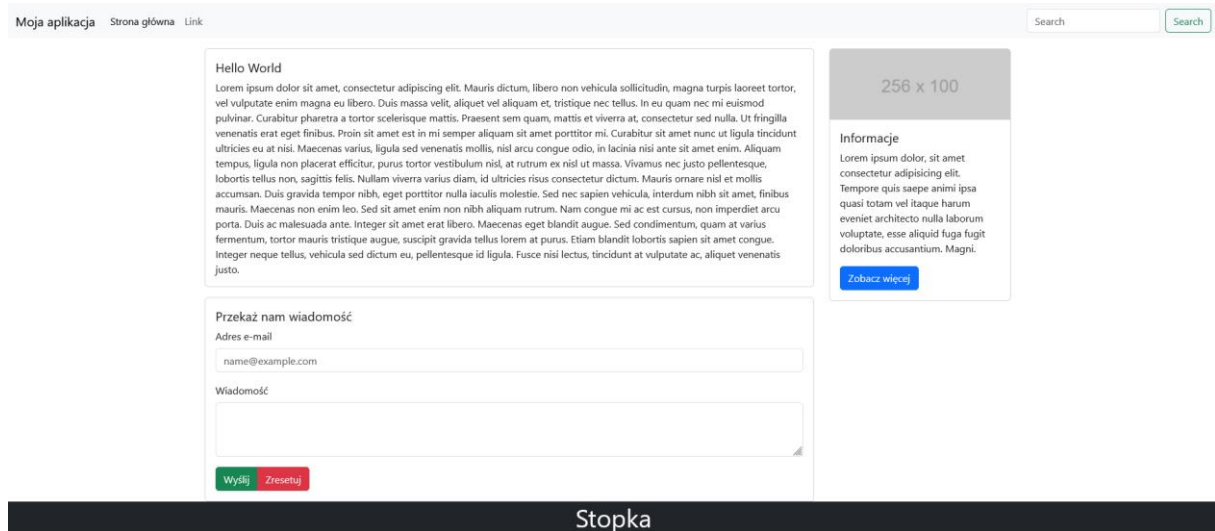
Moja aplikacja Strona główna Link

Search Search

Hello World

Lorem ipsum dolor sit amet, consectetur adipiscing elit. Mauris dictum, libero non vehicula sollicitudin, magna turpis laoreet tortor, vel vulputate enim magna eu libero. Duis massa velit, aliquet vel aliquam et, tristique nec tellus. In eu quam nec mi euismod pulvinar. Curabitur pharetra a tortor scelerisque mattis. Praesent sem quam, mattis et viverra at, consectetur sed nulla. Ut fringilla venenatis erat eget finibus. Proin sit amet est in mi semper aliquam sit amet porttitor mi. Curabitur sit amet nunc ut ligula tincidunt ultricies eu at nisi. Maecenas varius, ligula sed venenatis mollis, nisl arcu congue odio, in lacinia nisi ante sit amet enim. Aliquam tempus, ligula non placerat efficitur, purus tortor vestibulum nisl, at rutrum ex nisl ut massa. Vivamus nec justo pellentesque, lobortis tellus non, sagittis felis. Nullam viverra varius diam, id ultricies risus consectetur dictum. Mauris ornare nisl et mollis accumsan. Duis gravida tempor nibh, eget porttitor nulla iaculis molestie. Sed nec sapien vehicula, interdum nibh sit amet, finibus mauris. Maecenas non enim leo. Sed sit amet enim non nibh aliquam rutrum. Nam congue mi ac est cursus, non imperdiet arcu porta. Duis ac malesuada ante. Integer sit amet erat libero. Maecenas eget blandit augue. Sed condimentum, quam at varius fermentum, tortor mauris tristique augue, suscipit gravida tellus lorem at purus. Etiam blandit lobortis sapien sit amet congue. Integer neque tellus, vehicula sed dictum eu, pellentesque id ligula. Fusce nisi lectus, tincidunt at vulputate ac, aliquet venenatis justo.

256 x 100

Informacje

Lorem ipsum dolor, sit amet consectetur adipisicing elit. Tempore quis saepe animi ipsa quasi totam vel itaque harum eveniet architecto nulla laborum voluptate, esse aliquid fuga fugit doloribus accusantium. Magni.

Zobacz więcej

Przekaż nam wiadomość

Adres e-mail

name@example.com

Wiadomość

Wyślij Zresetuj

Stopka